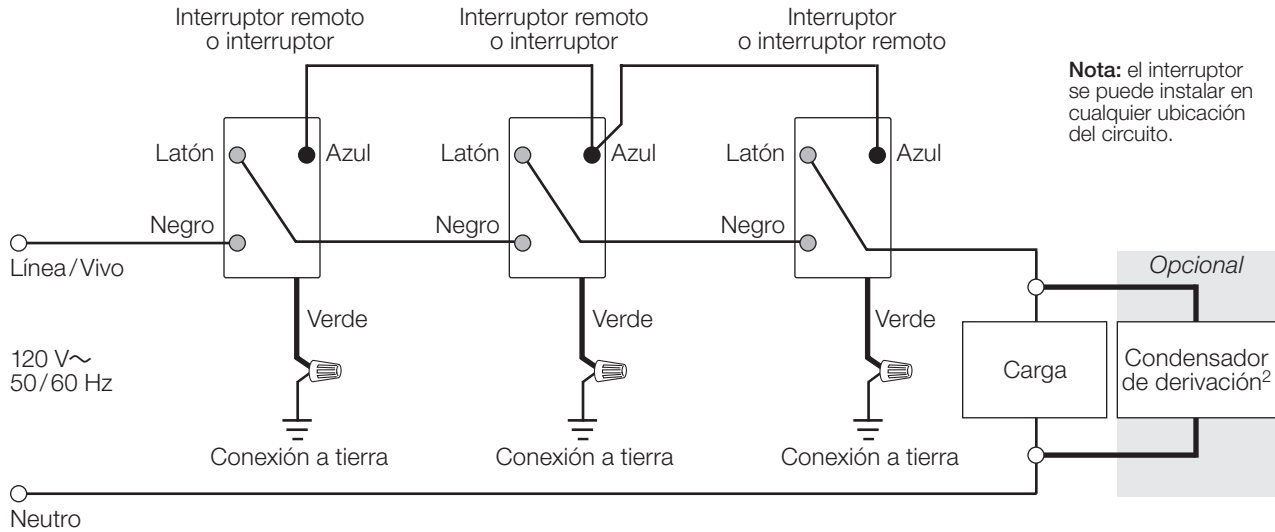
Interruptor remoto o interruptor

Interruptor remoto o interruptor

Interruptor o interruptor remoto

**Nota:** el interruptor se puede instalar en cualquier ubicación del circuito.

Latón

Azul

Negro

Latón

Azul

Negro

Latón

Azul

Negro

Línea/Vivo

Verde

Verde

Verde

120 V$\sim$
50/60 Hz

Conexión a tierra

Conexión a tierra

Conexión a tierra

*Opcional*

Carga

Condensador de derivación$^2$

Neutro